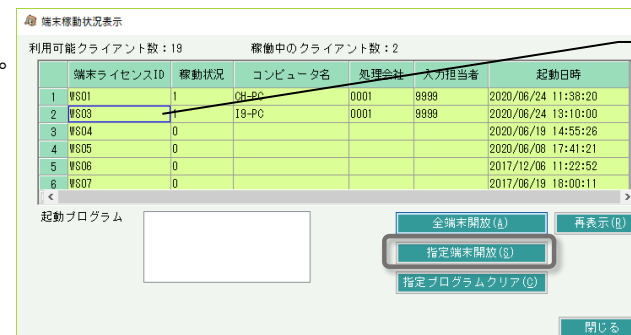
端末稼動状況表示

利用可能クライアント数：19　　稼働中のクライアント数：2

|  | 端末ライセンスID | 稼動状況 | コンピュータ名 | 処理会社 | 入力担当者 | 起動日時 |
|---|---|---|---|---|---|---|
| 1 | WS01 | 1 | CH-PC | 0001 | 9999 | 2020/06/24 11:38:20 |
| 2 | WS03 | 1 | I9-PC | 0001 | 9999 | 2020/06/23 13:10:00 |
| 3 | WS04 | 0 |  |  |  | 2020/06/19 14:55:26 |
| 4 | WS05 | 0 |  |  |  | 2020/06/08 17:41:21 |
| 5 | WS06 | 0 |  |  |  | 2017/12/06 11:22:52 |
| 6 | WS07 | 0 |  |  |  | 2017/06/19 18:00:11 |

起動プログラム

全端末開放(A)

再表示(R)

指定端末開放(S)

指定プログラムクリア(O)

閉じる

o